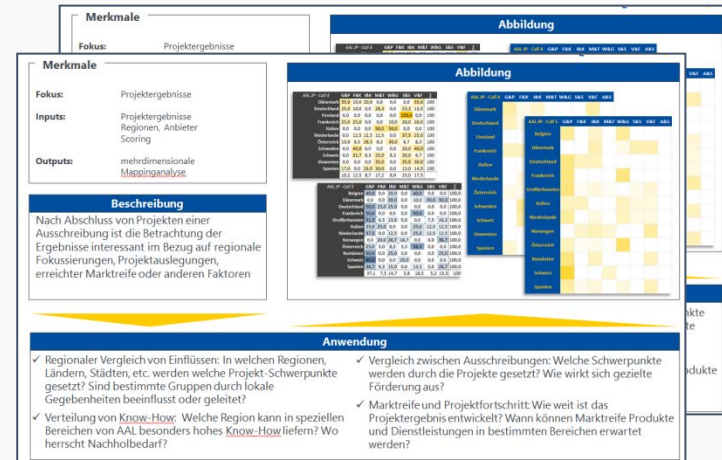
Merkmale

Fokus: Projektergebnisse

Abbildung

Merkmale

Fokus: Projektergebnisse

Inputs: Projektergebnisse Regionen, Anbieter Scoring

Outputs: mehrdimensionale Mappinganalyse

Abbildung

Beschreibung

Nach Abschluss von Projekten einer Ausschreibung ist die Betrachtung der Ergebnisse interessant im Bezug auf regionale Fokussierungen, Projektauslegungen, erreichter Marktreife oder anderen Faktoren

Anwendung

✓ Regionaler Vergleich von Einflüssen: In welchen Regionen, Ländern, Städten, etc. werden welche Projekt-Schwerpunkte gesetzt? Sind bestimmte Gruppen durch lokale Gegebenheiten beeinflusst oder geleitet?

✓ Verteilung von Know-How: Welche Region kann in speziellen Bereichen von AAL besonders hohes Know-How liefern? Wo herrscht Nachholbedarf?

✓ Vergleich zwischen Ausschreibungen: Welche Schwerpunkte werden durch die Projekte gesetzt? Wie wirkt sich gezielte Förderung aus?

✓ Marktreife und Projektfortschritt: Wie weit ist das Projektergebnis entwickelt? Wann können Marktreife Produkte und Dienstleistungen in bestimmten Bereichen erwartet werden?